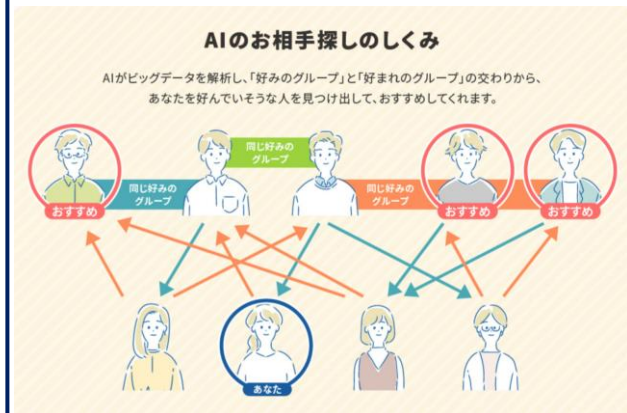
AIのお相手探しのしくみ

AIがビッグデータを解析し、「好みのグループ」と「好まれのグループ」の交わりから、あなたを好んでいそうな人を見つけ出して、おすすめしてくれます。

同じ好みのグループ

同じ好みのグループ

同じ好みのグループ

おすすめ

おすすめ

おすすめ

あなた